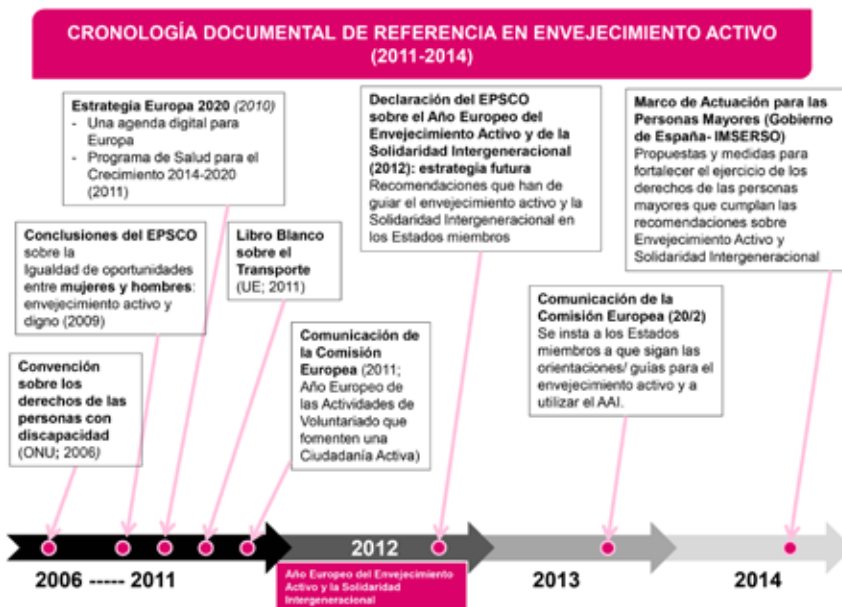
CRONOLOGÍA DOCUMENTAL DE REFERENCIA EN ENVEJECIMIENTO ACTIVO (2011-2014)

Estrategia Europa 2020 (2010)
- Una agenda digital para Europa
- Programa de Salud para el Crecimiento 2014-2020 (2011)

Conclusiones del EPSCO sobre la Igualdad de oportunidades entre mujeres y hombres: envejecimiento activo y digno (2009)

Convención sobre los derechos de las personas con discapacidad (ONU; 2006)

Libro Blanco sobre el Transporte (UE; 2011)

Comunicación de la Comisión Europea (2011; Año Europeo de las Actividades de Voluntariado que fomenten una Ciudadanía Activa)

Declaración del EPSCO sobre el Año Europeo del Envejecimiento Activo y de la Solidaridad Intergeneracional (2012): estrategia futura
Recomendaciones que han de guiar el envejecimiento activo y la Solidaridad Intergeneracional en los Estados miembros

Comunicación de la Comisión Europea (20/2)
Se insta a los Estados miembros a que sigan las orientaciones/ guías para el envejecimiento activo y a utilizar el AAI.

Marco de Actuación para las Personas Mayores (Gobierno de España- IMSERSO)
Propuestas y medidas para fortalecer el ejercicio de los derechos de las personas mayores que cumplan las recomendaciones sobre Envejecimiento Activo y Solidaridad Intergeneracional

2006 ----- 2011

2012

Año Europeo del Envejecimiento Activo y la Solidaridad Intergeneracional

2013

2014